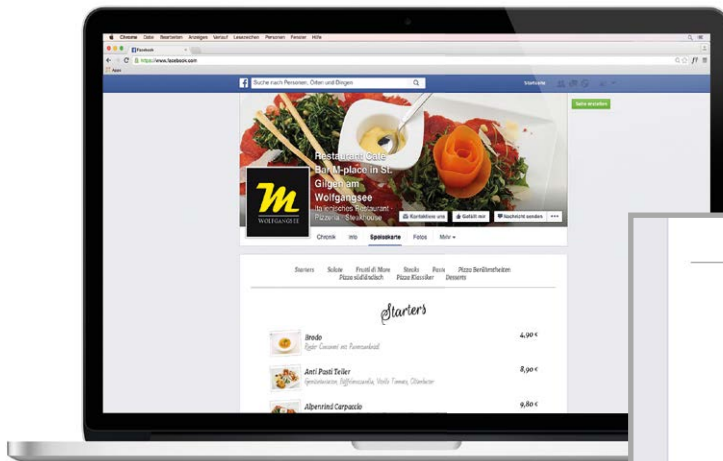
Chrome Datei Bearbeiten Anzeigen Verlauf Lesezeichen Personen Fenster Hilfe

Facebook

https://www.facebook.com

Apps

Suche nach Personen, Orten und Dingen

Startseite

Seite erstellen

Restaurant Cafe Bar M-place in St. Gilgen am Wolfgangsee

Italienisches Restaurant · Pizzeria · Steakhouse

Rückblicke usw. Gefällt mir Nachricht senden

M

WOLFGANGSEE

Chronik Info Speisekarte Fotos Mehr

Starters Salate Frutti di Mare Steaks Pasta Pizza Besonderheiten Pizza süditalisch Pizza Klassiker Desserts

Starters

Brodo
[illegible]
4,90 €

Anti Pasti Teller
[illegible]
8,90 €

Albenrind Carpaccio
9,80 €